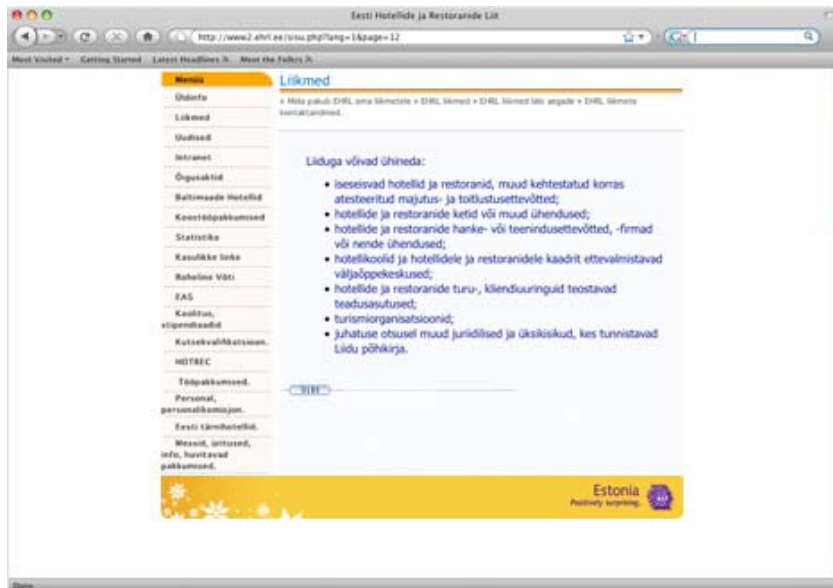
Eesti Hotellide ja Restoranide Liit

http://www2.ehrl.ee/sisu.php?lang=1&page=12

Most Visited Getting Started Latest Headlines Meet the Folks

Menüü
Üldinfo
Liikmed
Uudised
Intranet
Õigusaktid
Baltimaade Hotellid
Koostööpakkumised
Statistika
Kasulikke linke
Roheline Võti
EAS
Koolitus, stipendiumid
Kutsekvalifikatsioon.
HOTREC
Tööpakkumised.
Personal, personalikomisjon.
Eesti tärnihotellid.
Messid, üritused, info, huvitavad pakkumised.

Liikmed

» Mida pakub EHRL oma liikmetele » EHRL liikmed » EHRL liikmed liitu asgade » EHRL liikmete kontaktandmed.

Liiduga võivad ühineda:

• iseseisvad hotellid ja restoranid, muud kehtestatud korras atesteeritud majutus- ja toitlustusettevõtted;
• hotellide ja restoranide ketid või muud ühendused;
• hotellide ja restoranide hanke- või teenindusettevõtted, -firmad või nende ühendused;
• hotellikoolid ja hotellidele ja restoranidele kaadrit ettevalmistavad väljaõppekeskused;
• hotellide ja restoranide turu-, kliendiuuringuid teostavad teadusasutused;
• turismiorganisatsioonid;
• juhatuse otsusel muud juriidilised ja üksikisikud, kes tunnistavad Liidu põhikirja.

ÜLES

Estonia
Positively surprising.

Done